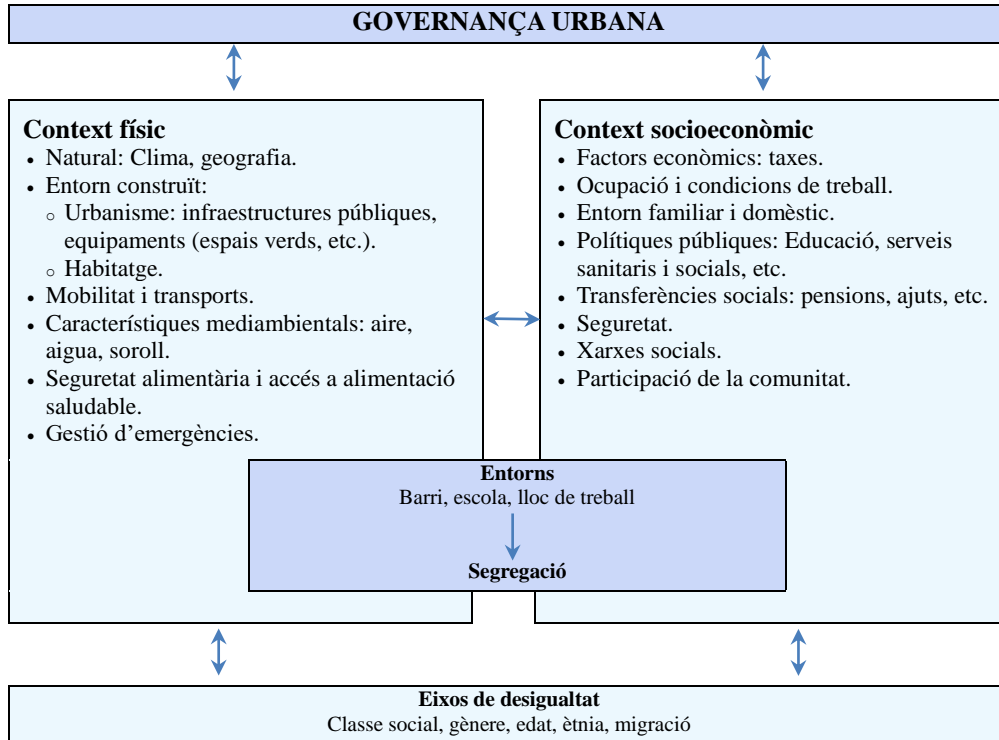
GOVERNANÇA URBANA

Context físic
- Natural: Clima, geografia.
- Entorn construït:
  - Urbanisme: infraestructures públiques, equipaments (espais verds, etc.).
  - Habitatge.
- Mobilitat i transports.
- Característiques mediambientals: aire, aigua, soroll.
- Seguretat alimentària i accés a alimentació saludable.
- Gestió d'emergències.

Context socioeconòmic
- Factors econòmics: taxes.
- Ocupació i condicions de treball.
- Entorn familiar i domèstic.
- Polítiques públiques: Educació, serveis sanitaris i socials, etc.
- Transferències socials: pensions, ajuts, etc.
- Seguretat.
- Xarxes socials.
- Participació de la comunitat.

Entorns
Barri, escola, lloc de treball

Segregació

Eixos de desigualtat
Classe social, gènere, edat, ètnia, migració